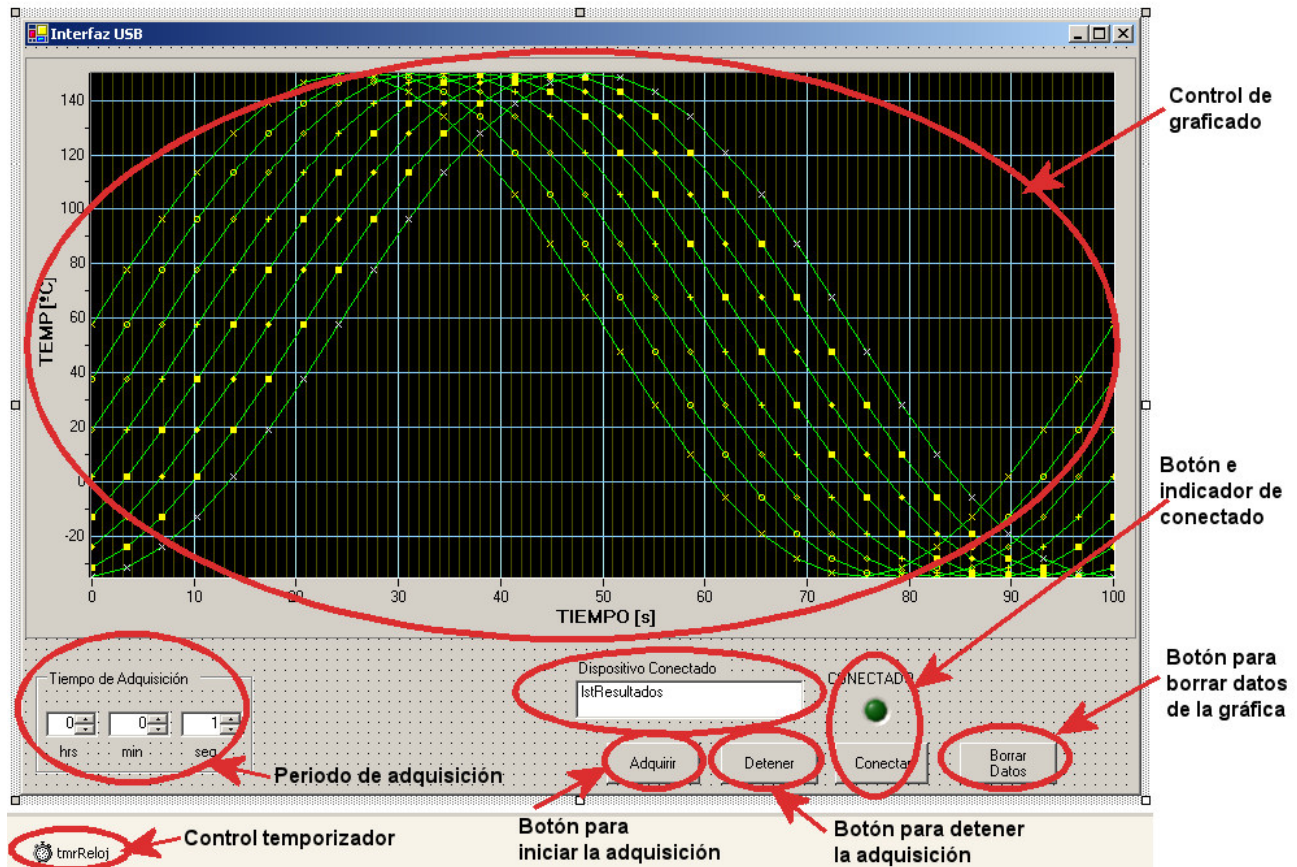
Interfaz USB

Control de graficado

TEMP [°C]

140
120
100
80
60
40
20
0
-20

0 10 20 30 40 50 60 70 80 90 100

TIEMPO [s]

Botón e indicador de conectado

Tiempo de Adquisición

0 0 1

hrs min seg

Dispositivo Conectado

lstResultados

CONECTADO

Botón para borrar datos de la gráfica

Adquirir

Detener

Conectar

Borrar Datos

Periodo de adquisición

tmrReloj

Control temporizador

Botón para iniciar la adquisición

Botón para detener la adquisición